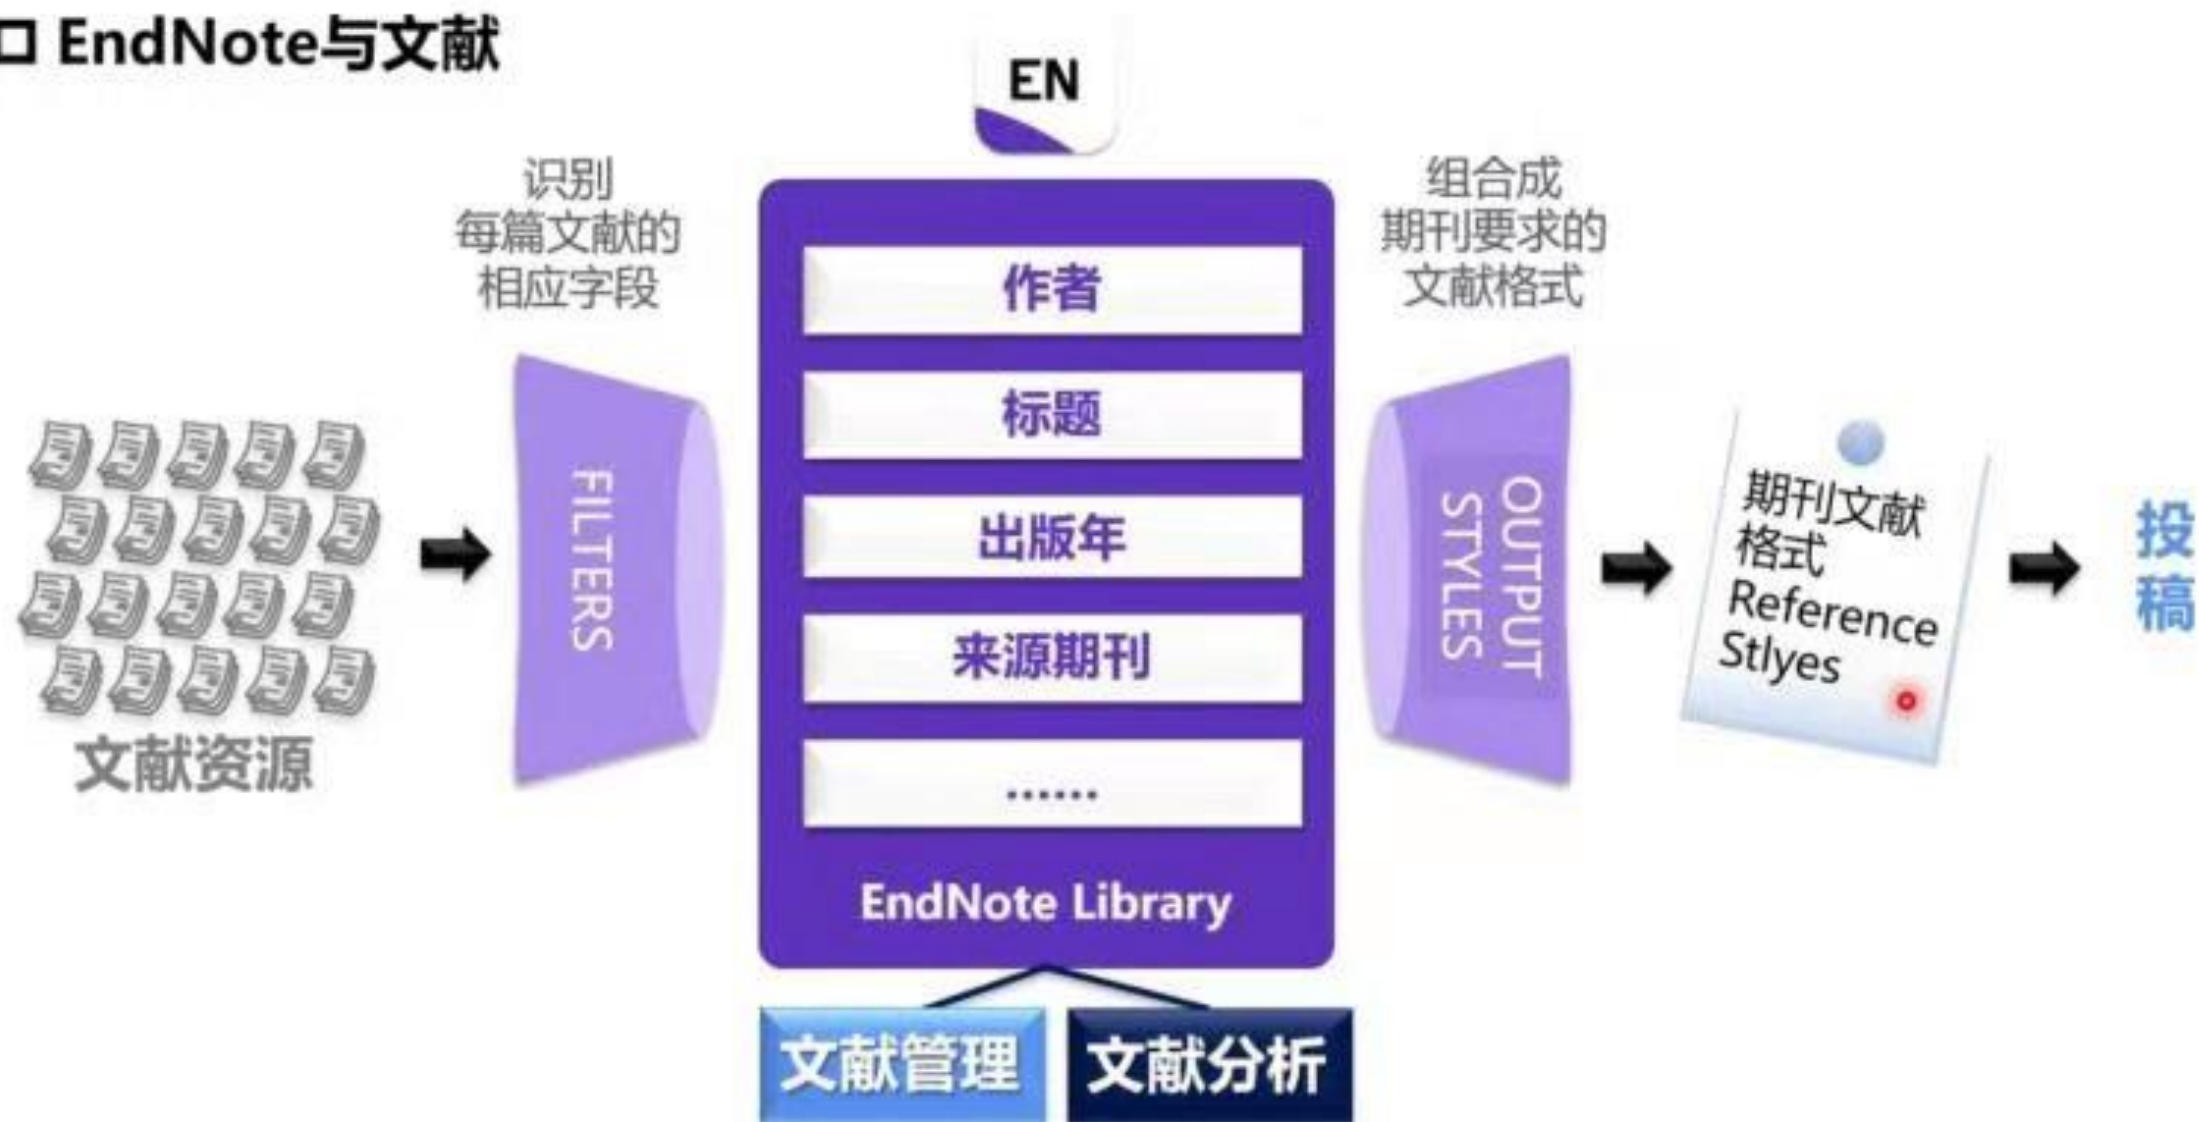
□ EndNote与文献

EN

识别
每篇文献的
相应字段

组合成
期刊要求的
文献格式

FILTERS

作者

标题

出版年

来源期刊

......

EndNote Library

OUTPUT STYLES

文献资源

期刊文献格式
Reference Stlyes

投稿

文献管理

文献分析